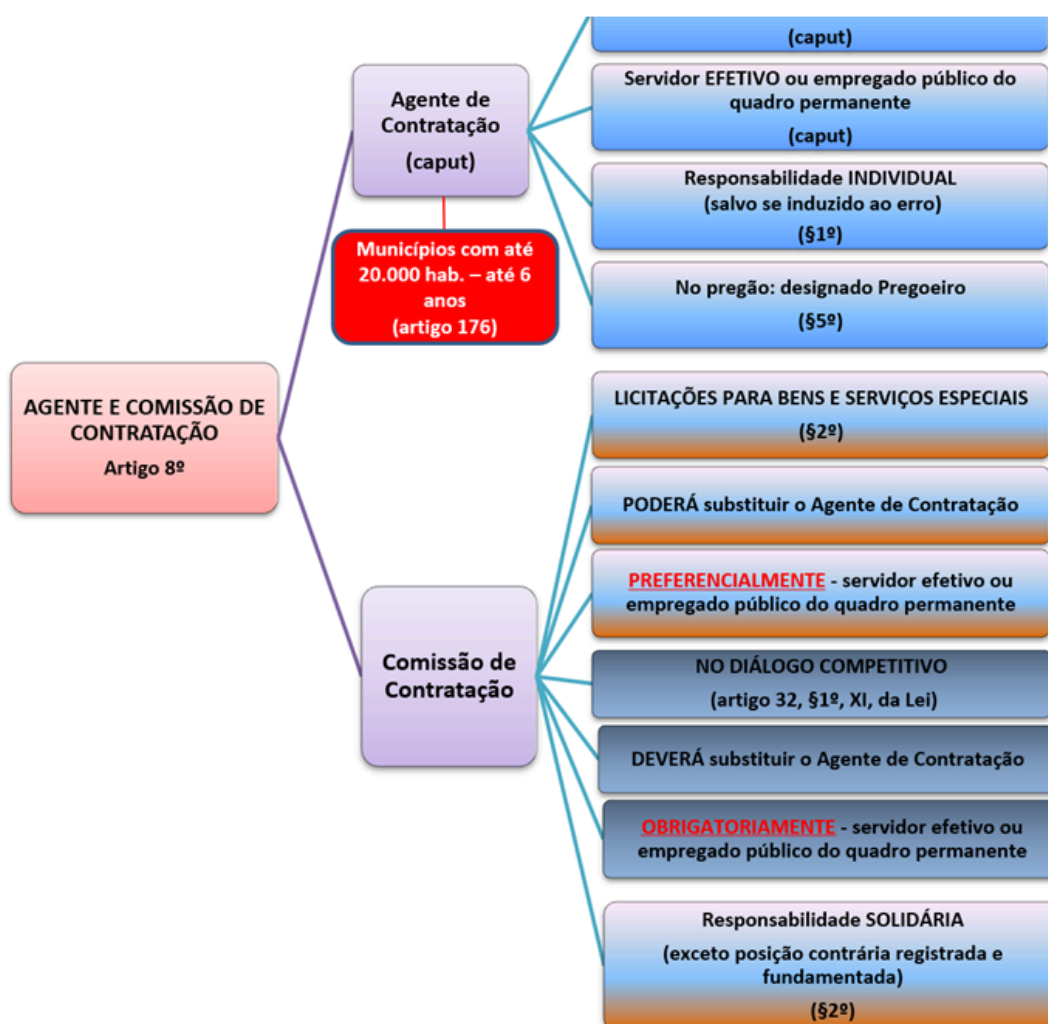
AGENTE E COMISSÃO DE CONTRATAÇÃO
Artigo 8º

Agente de Contratação
(caput)

Municípios com até 20.000 hab. – até 6 anos
(artigo 176)

(caput)

Servidor EFETIVO ou empregado público do quadro permanente
(caput)

Responsabilidade INDIVIDUAL
(salvo se induzido ao erro)
(§1º)

No pregão: designado Pregoeiro
(§5º)

Comissão de Contratação

LICITAÇÕES PARA BENS E SERVIÇOS ESPECIAIS
(§2º)

PODERÁ substituir o Agente de Contratação

PREFERENCIALMENTE - servidor efetivo ou empregado público do quadro permanente

NO DIÁLOGO COMPETITIVO
(artigo 32, §1º, XI, da Lei)

DEVERÁ substituir o Agente de Contratação

OBRIGATORIAMENTE - servidor efetivo ou empregado público do quadro permanente

Responsabilidade SOLIDÁRIA
(exceto posição contrária registrada e fundamentada)
(§2º)